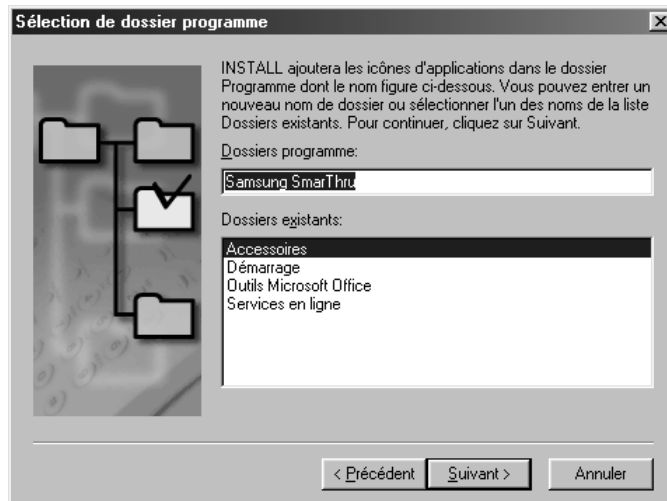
Sélection de dossier programme

INSTALL ajoutera les icônes d'applications dans le dossier Programme dont le nom figure ci-dessous. Vous pouvez entrer un nouveau nom de dossier ou sélectionner l'un des noms de la liste Dossiers existants. Pour continuer, cliquez sur Suivant.

Dossiers programme:

Samsung SmarThru

Dossiers existants:

Accessoires
Démarrage
Outils Microsoft Office
Services en ligne

< Précédent
Suivant >
Annuler